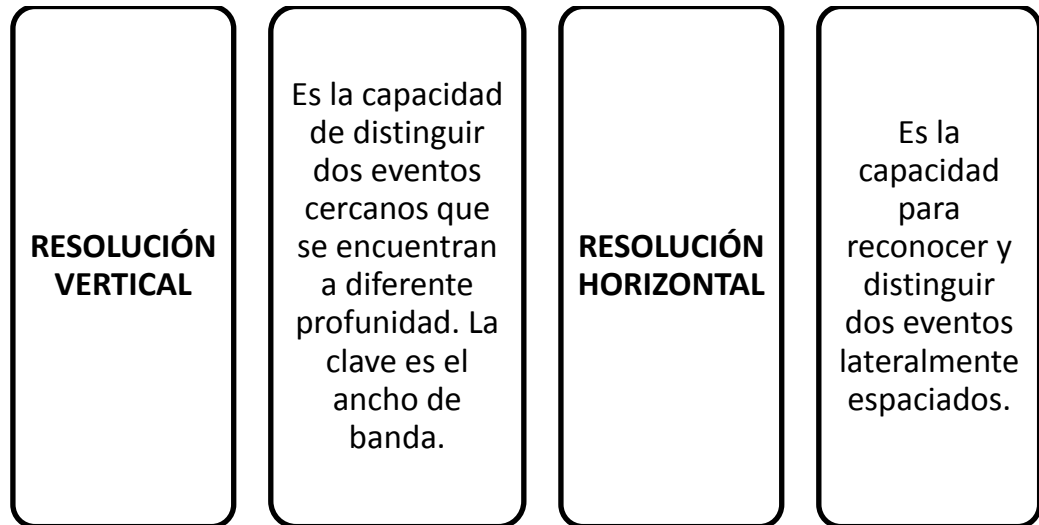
RESOLUCIÓN VERTICAL

Es la capacidad de distinguir dos eventos cercanos que se encuentran a diferente profunidad. La clave es el ancho de banda.

RESOLUCIÓN HORIZONTAL

Es la capacidad para reconocer y distinguir dos eventos lateralmente espaciados.